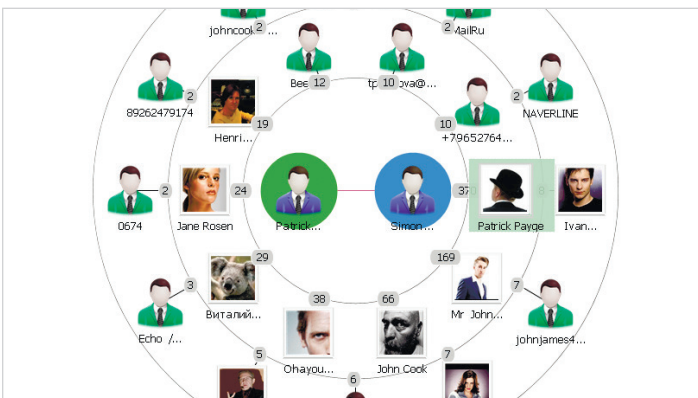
johncook 2

2 MailRu

Bee 12

tp 10 ova@

2

89262479174

19

Henri...

10

+79652764...

2

NAVERLINE

2

0674

24

Jane Rosen

Patrick...

Simon...

37

Patrick Payge

8

Ivan...

29

169

3

38

66

7

Виталий...

Mr John...

Echo /...

johnjames4...

Ohayou...

John Cook

5

6

7